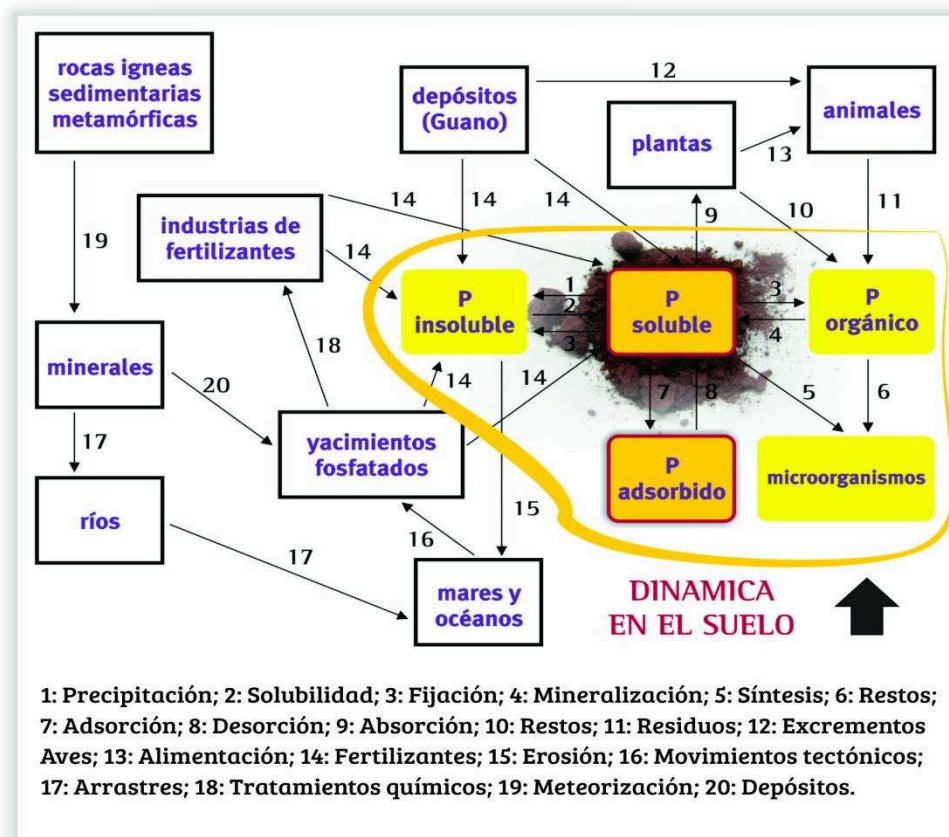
rocas igneas sedimentarias metamórficas

depósitos (Guano)

12

animales

plantas

13

industrias de fertilizantes

14

14

14

14

9

10

11

19

P insoluble

1

2

3

P soluble

3

4

P orgánico

minerales

18

20

14

14

7

8

5

6

17

yacimientos fosfatados

P adsorbido

microorganismos

ríos

15

16

17

mares y océanos

DINAMICA EN EL SUELO

1: Precipitación; 2: Solubilidad; 3: Fijación; 4: Mineralización; 5: Síntesis; 6: Restos; 7: Adsorción; 8: Desorción; 9: Absorción; 10: Restos; 11: Residuos; 12: Excrementos Aves; 13: Alimentación; 14: Fertilizantes; 15: Erosión; 16: Movimientos tectónicos; 17: Arrastres; 18: Tratamientos químicos; 19: Meteorización; 20: Depósitos.